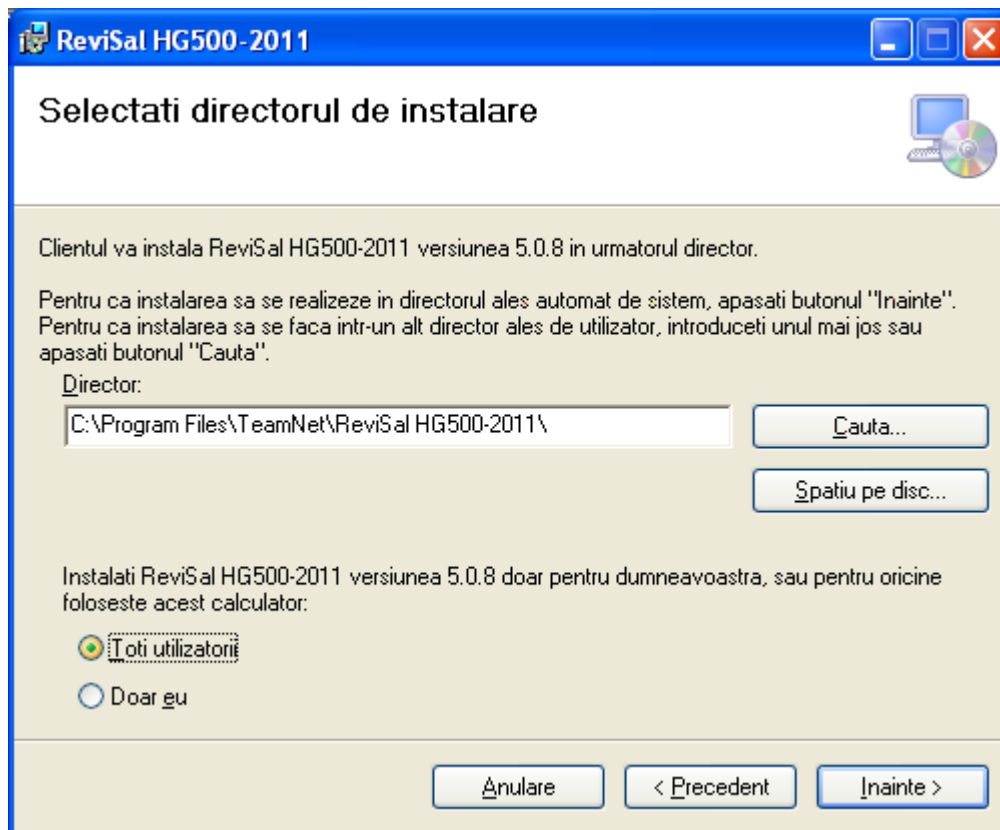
ReviSal HG500-2011

Selectati directorul de instalare

Clientul va instala ReviSal HG500-2011 versiunea 5.0.8 in urmatorul director.

Pentru ca instalarea sa se realizeze in directorul ales automat de sistem, apasati butonul "Inainte". Pentru ca instalarea sa se faca intr-un alt director ales de utilizator, introduceti unul mai jos sau apasati butonul "Cauta".

Director:

C:\Program Files\TeamNet\ReviSal HG500-2011\

Cauta...

Spatiu pe disc...

Instalati ReviSal HG500-2011 versiunea 5.0.8 doar pentru dumneavoastra, sau pentru oricine foloseste acest calculator:

Toti utilizatorii

Doar eu

Anulare

< Precedent

Inainte >